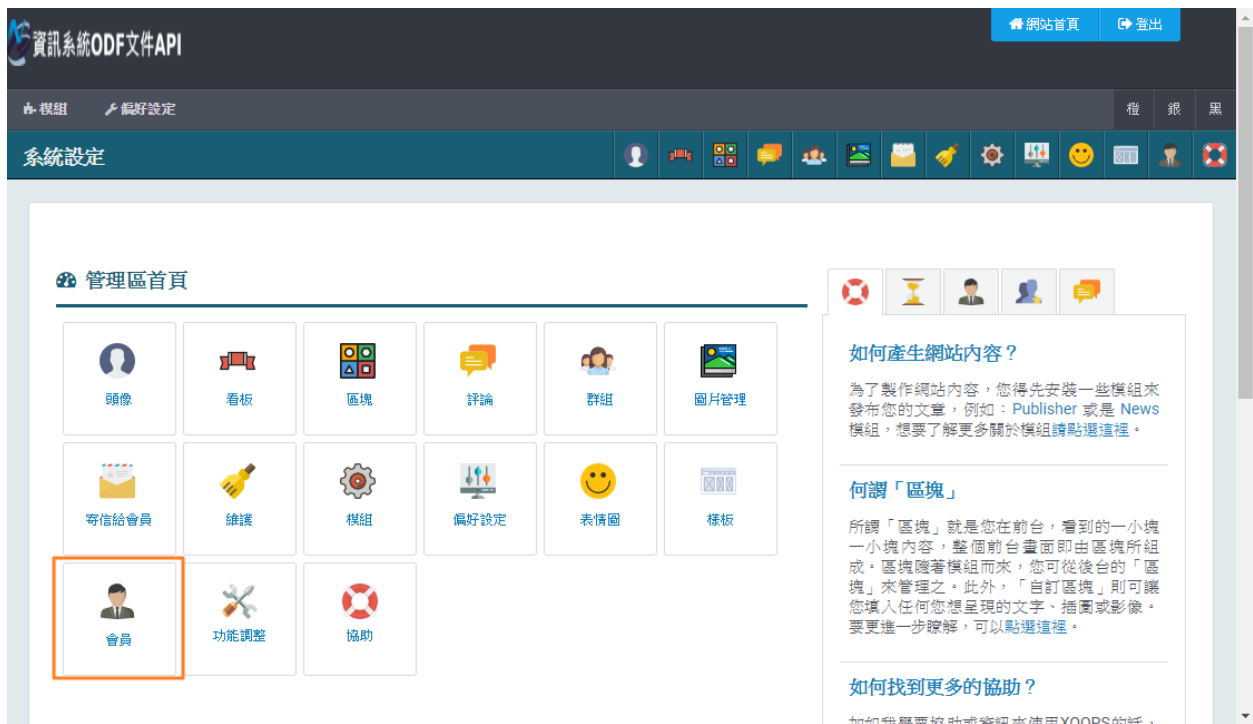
資訊系統ODF文件API

網站首頁 登出

模組 偏好設定

橙 銀 黑

系統設定

管理區首頁

頭像 看板 區塊 評論 群組 圖片管理

寄信給會員 維護 模組 偏好設定 表情圖 樣板

會員 功能調整 協助

如何產生網站內容？

為了製作網站內容，您得先安裝一些模組來發布您的文章，例如：Publisher 或是 News 模組，想要了解更多關於模組請點選這裡。

何謂「區塊」

所謂「區塊」就是您在前台，看到的一小塊一小塊內容，整個前台畫面即由區塊所組成。區塊隨著模組而來，您可從後台的「區塊」來管理之。此外，「自訂區塊」則可讓您填入任何您想呈現的文字、插圖或影像。要更進一步瞭解，可以點選這裡。

如何找到更多的協助？

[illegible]